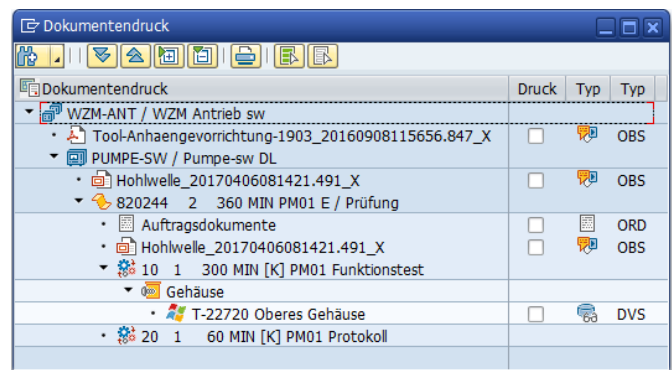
Dokumentendruck

| Dokumentendruck | Druck | Typ | Typ |
|---|---|---|---|
| WZM-ANT / WZM Antrieb sw | | | |
| Tool-Anhaengevorrichtung-1903_20160908115656.847_X | ☐ | | OBS |
| PUMPE-SW / Pumpe-sw DL | | | |
| Hohlwelle_20170406081421.491_X | ☐ | | OBS |
| 820244 2 360 MIN PM01 E / Prüfung | | | |
| Auftragsdokumente | ☐ | | ORD |
| Hohlwelle_20170406081421.491_X | ☐ | | OBS |
| 10 1 300 MIN [K] PM01 Funktionstest | | | |
| Gehäuse | | | |
| T-22720 Oberes Gehäuse | ☐ | | DVS |
| 20 1 60 MIN [K] PM01 Protokoll | | | |